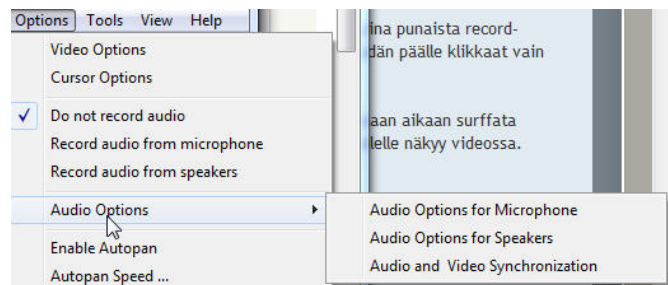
Options Tools View Help

Video Options
Cursor Options

Do not record audio
Record audio from microphone
Record audio from speakers

Audio Options

Enable Autopan
Autopan Speed ...

Audio Options for Microphone
Audio Options for Speakers
Audio and Video Synchronization

ina punaista record-
dän päälle klikkaat vain

aan aikaan surffata
lelle näkyy videossa.